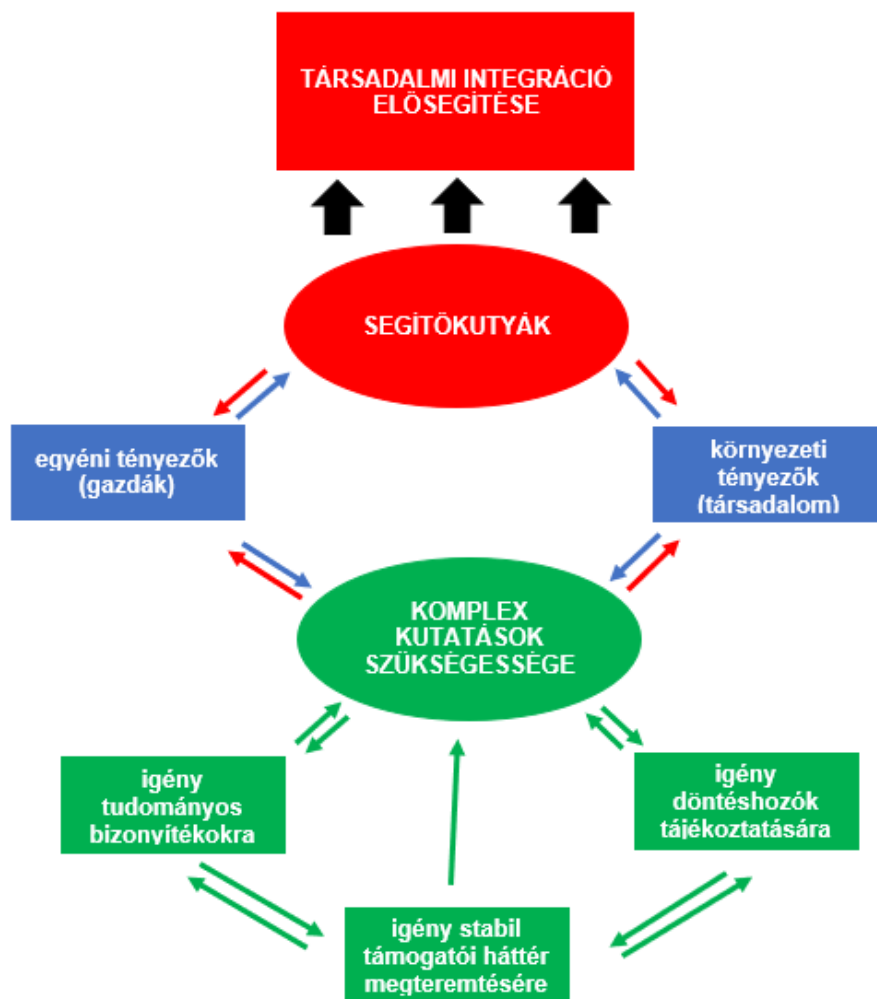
TÁRSADALMI INTEGRÁCIÓ ELŐSEGÍTÉSE

SEGÍTŐKUTYÁK

egyéni tényezők (gazdák)

környezeti tényezők (társadalom)

KOMPLEX KUTATÁSOK SZÜKSÉGESSÉGE

igény tudományos bizonyítékokra

igény döntéshozók tájékoztatására

igény stabil támogatói háttér megteremtésére